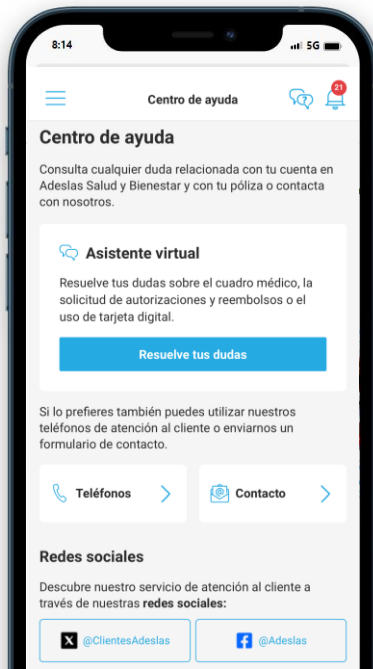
8:14
5G

Centro de ayuda
21

Centro de ayuda

Consulta cualquier duda relacionada con tu cuenta en Adeslas Salud y Bienestar y con tu póliza o contacta con nosotros.

Asistente virtual

Resuelve tus dudas sobre el cuadro médico, la solicitud de autorizaciones y reembolsos o el uso de tarjeta digital.

Resuelve tus dudas

Si lo prefieres también puedes utilizar nuestros teléfonos de atención al cliente o enviarnos un formulario de contacto.

Teléfonos

Contacto

Redes sociales

Descubre nuestro servicio de atención al cliente a través de nuestras **redes sociales:**

@ClientesAdeslas

@Adeslas